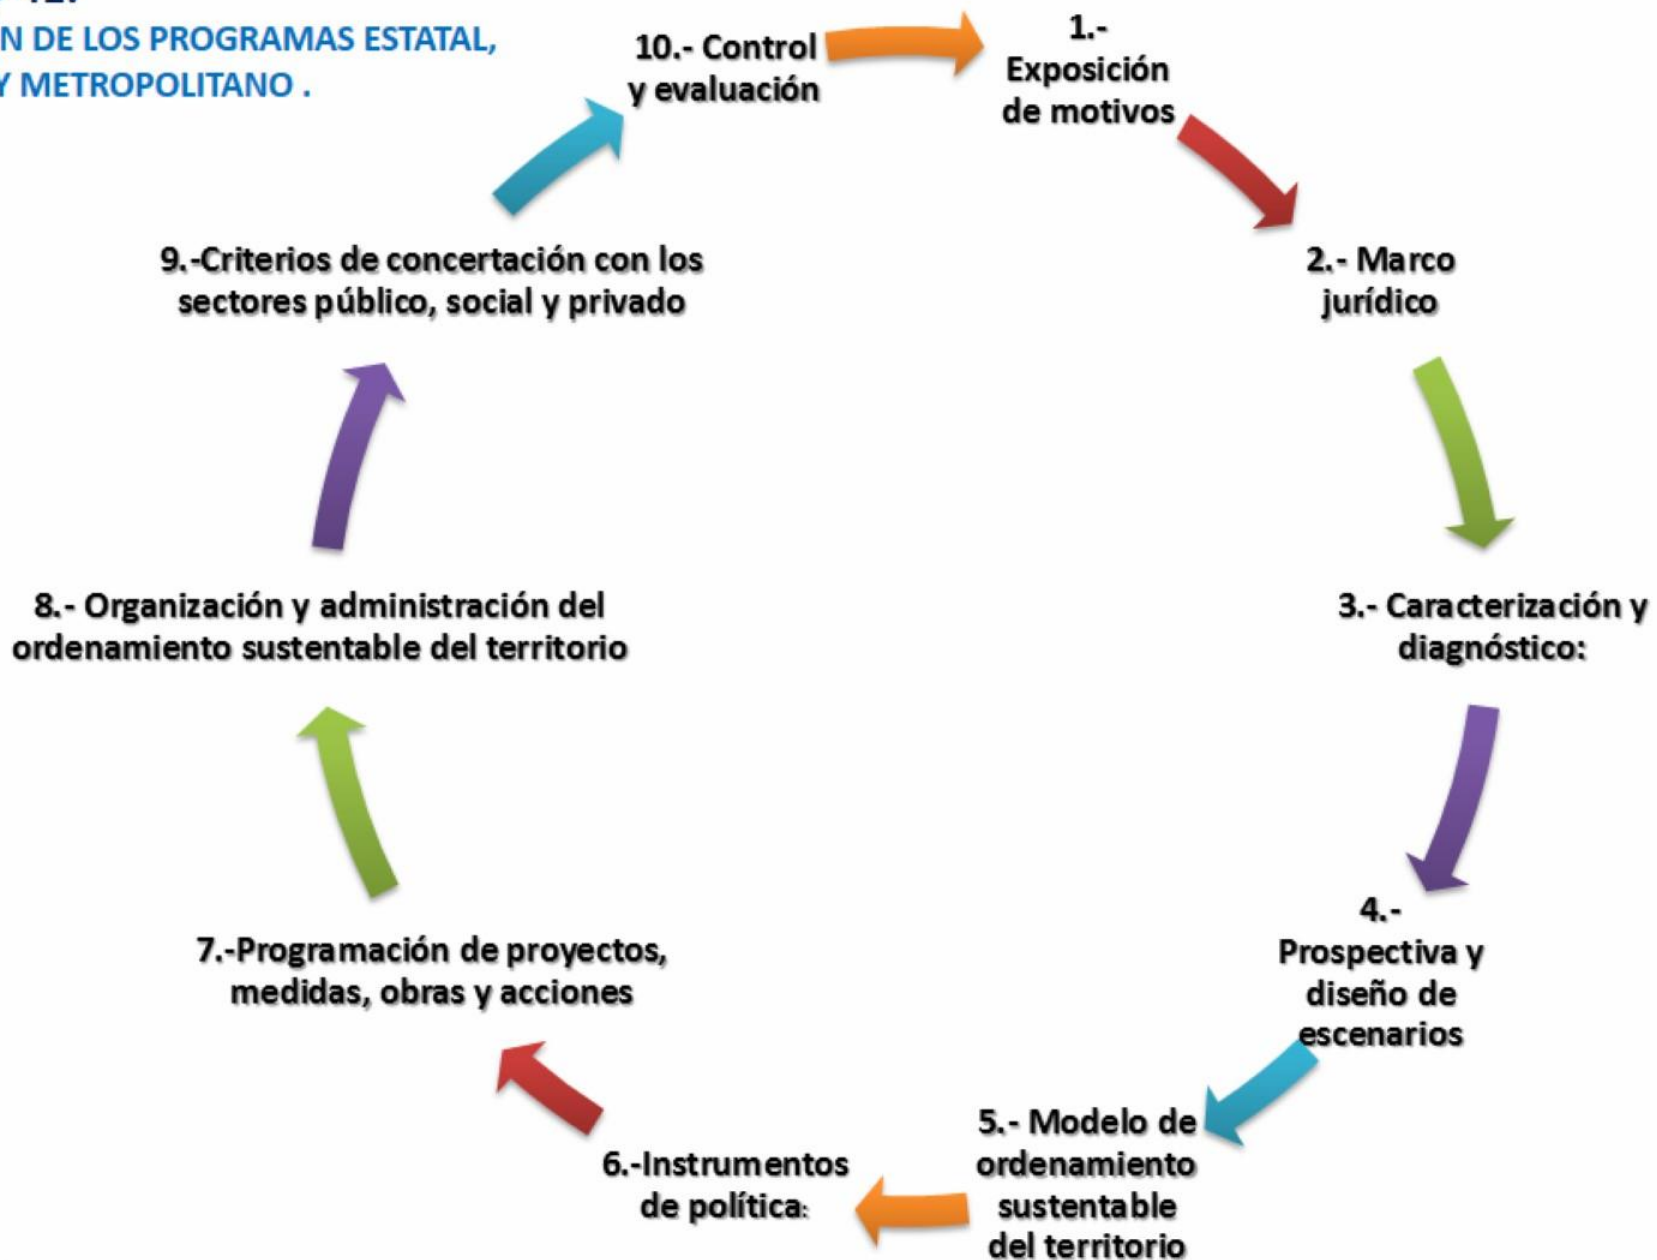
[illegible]N DE LOS PROGRAMAS ESTATAL,
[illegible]Y METROPOLITANO .

10.- Control y evaluación

1.- Exposición de motivos

2.- Marco jurídico

3.- Caracterización y diagnóstico:

4.- Prospectiva y diseño de escenarios

5.- Modelo de ordenamiento sustentable del territorio

6.-Instrumentos de política:

7.-Programación de proyectos, medidas, obras y acciones

8.- Organización y administración del ordenamiento sustentable del territorio

9.-Criterios de concertación con los sectores público, social y privado